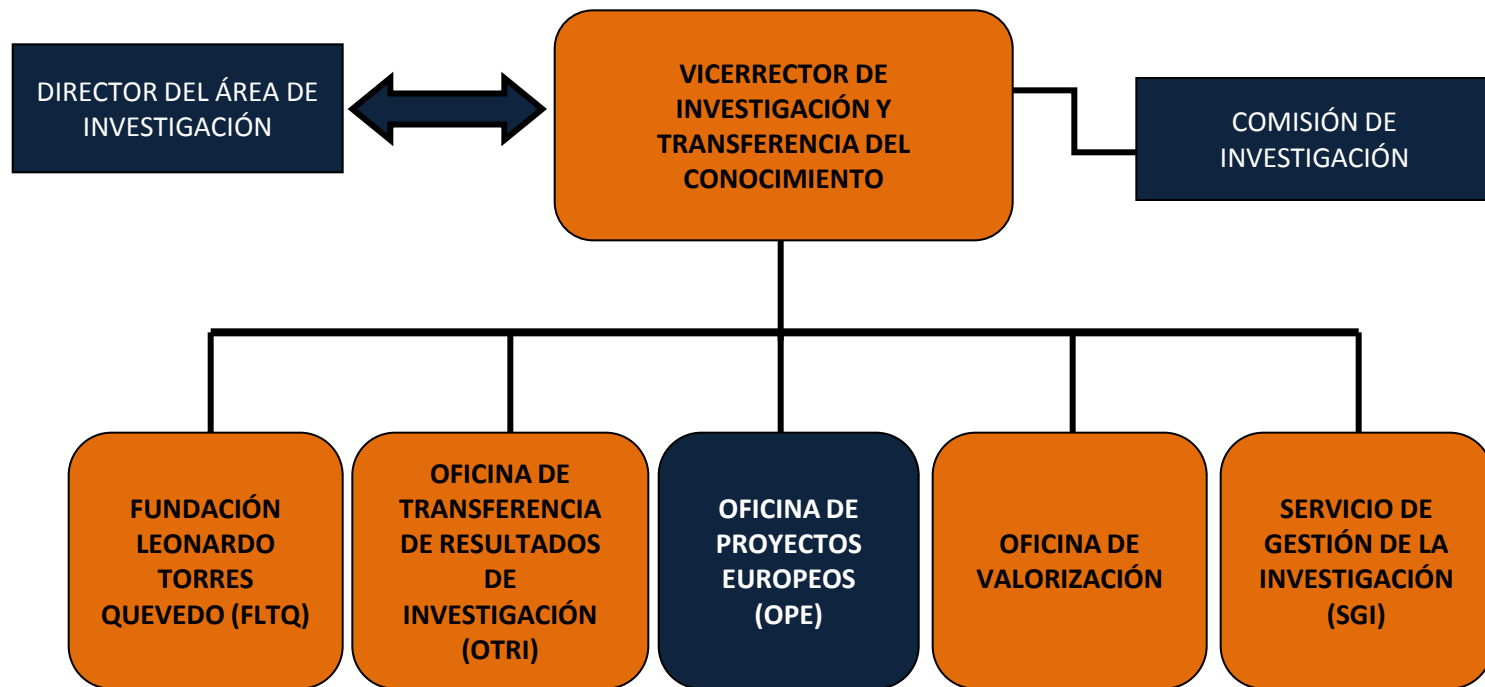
DIRECTOR DEL ÁREA DE INVESTIGACIÓN

VICERRECTOR DE INVESTIGACIÓN Y TRANSFERENCIA DEL CONOCIMIENTO

COMISIÓN DE INVESTIGACIÓN

FUNDACIÓN LEONARDO TORRES QUEVEDO (FLTQ)

OFICINA DE TRANSFERENCIA DE RESULTADOS DE INVESTIGACIÓN (OTRI)

OFICINA DE PROYECTOS EUROPEOS (OPE)

OFICINA DE VALORIZACIÓN

SERVICIO DE GESTIÓN DE LA INVESTIGACIÓN (SGI)